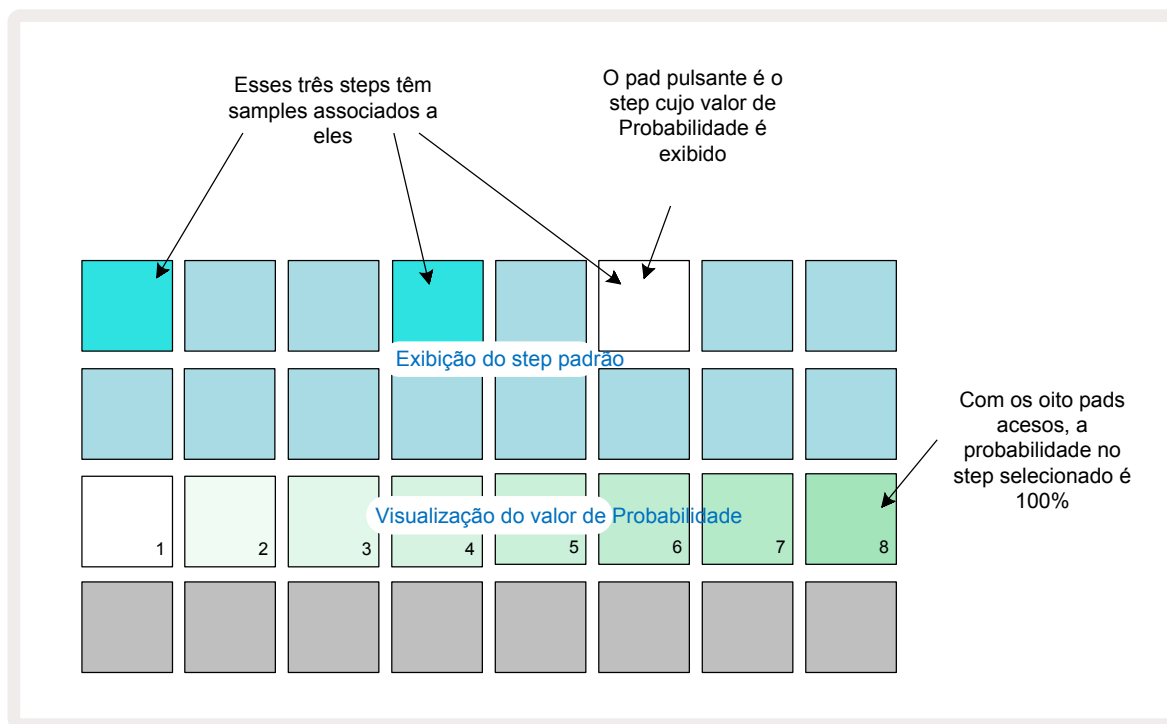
Esses três steps têm samples associados a eles

O pad pulsante é o step cujo valor de Probabilidade é exibido

Exibição do step padrão

Com os oito pads acesos, a probabilidade no step selecionado é 100%

Visualização do valor de Probabilidade

1 2 3 4 5 6 7 8